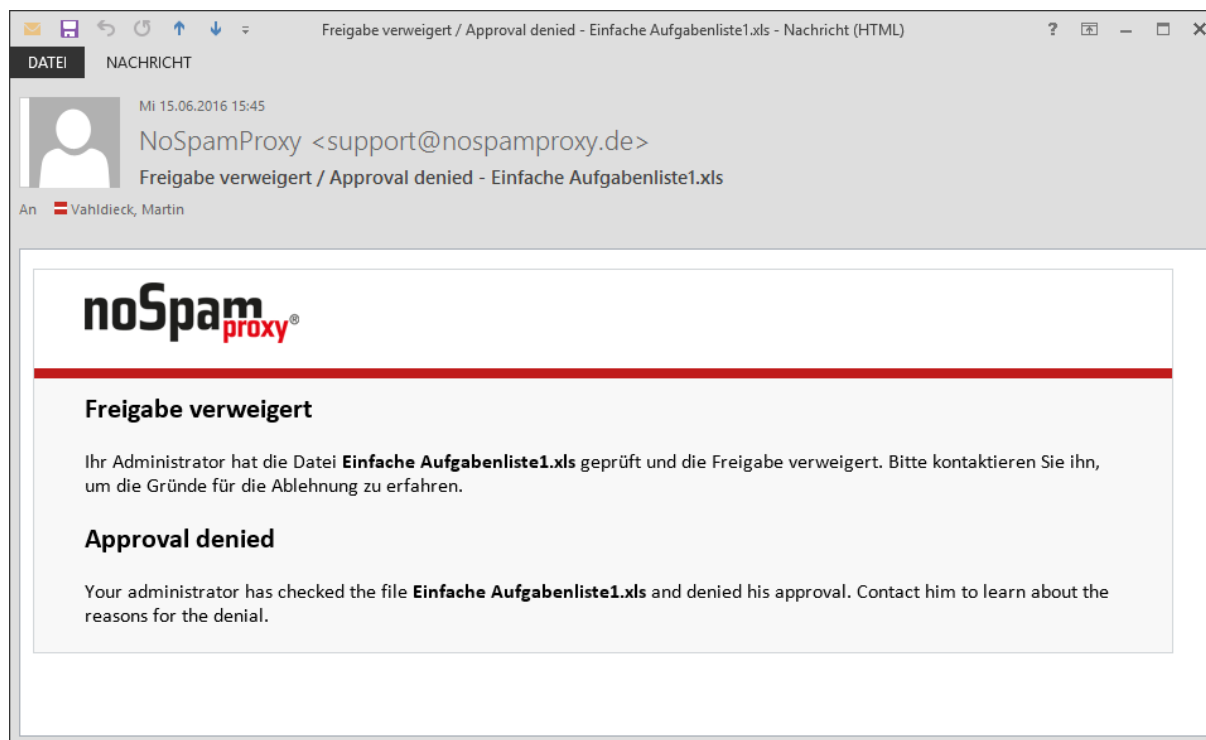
Freigabe verweigert / Approval denied - Einfache Aufgabenliste1.xls - Nachricht (HTML)

?

DATEI NACHRICHT

Mi 15.06.2016 15:45

NoSpamProxy <support@nospamproxy.de>

Freigabe verweigert / Approval denied - Einfache Aufgabenliste1.xls

An Vahldieck, Martin

noSpam proxy®

Freigabe verweigert

Ihr Administrator hat die Datei **Einfache Aufgabenliste1.xls** geprüft und die Freigabe verweigert. Bitte kontaktieren Sie ihn, um die Gründe für die Ablehnung zu erfahren.

Approval denied

Your administrator has checked the file **Einfache Aufgabenliste1.xls** and denied his approval. Contact him to learn about the reasons for the denial.